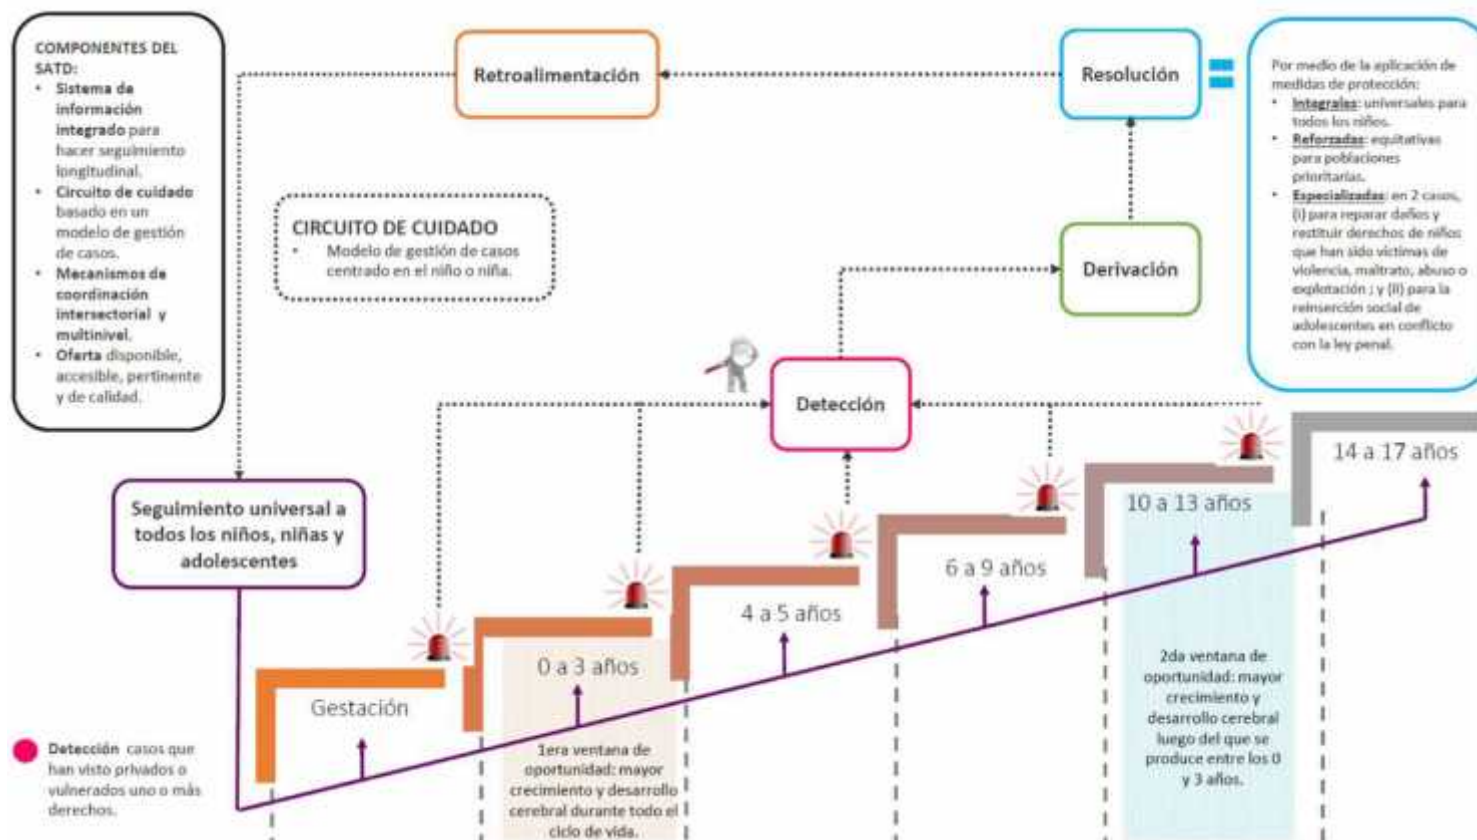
COMPONENTES DEL SATD:
• Sistema de información integrado para hacer seguimiento longitudinal.
• Circuito de cuidado basado en un modelo de gestión de casos.
• Mecanismos de coordinación intersectorial y multinivel.
• Oferta disponible, accesible, pertinente y de calidad.

Retroalimentación

Resolución

Por medio de la aplicación de medidas de protección:
• Integrales: universales para todos los niños.
• Reforzadas: equitativas para poblaciones prioritarias.
• Especializadas: en 2 casos, (i) para reparar daños y restituir derechos de niños que han sido víctimas de violencia, maltrato, abuso o explotación ; y (ii) para la reinserción social de adolescentes en conflicto con la ley penal.

CIRCUITO DE CUIDADO
• Modelo de gestión de casos centrado en el niño o niña.

Derivación

Detección

Seguimiento universal a todos los niños, niñas y adolescentes

14 a 17 años

10 a 13 años

6 a 9 años

4 a 5 años

0 a 3 años

Gestación

1era ventana de oportunidad: mayor crecimiento y desarrollo cerebral durante todo el ciclo de vida.

2da ventana de oportunidad: mayor crecimiento y desarrollo cerebral luego del que se produce entre los 0 y 3 años.

Detección casos que han visto privados o vulnerados uno o más derechos.